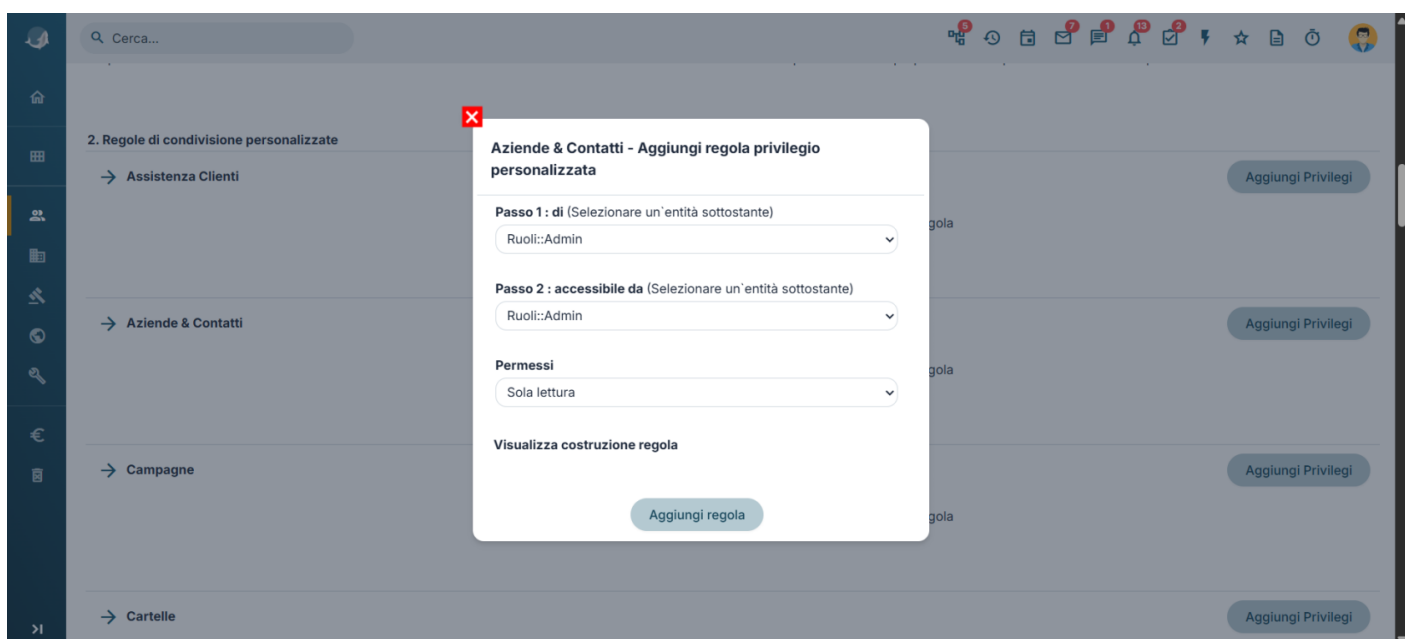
Cerca...

5 7 1 13 2

2. Regole di condivisione personalizzate

→ Assistenza Clienti

Aggiungi Privilegi

gola

→ Aziende & Contatti

Aggiungi Privilegi

gola

→ Campagne

Aggiungi Privilegi

gola

→ Cartelle

Aggiungi Privilegi

Aziende & Contatti - Aggiungi regola privilegio personalizzata

Passo 1 : di (Selezionare un`entità sottostante)

Ruoli::Admin

Passo 2 : accessibile da (Selezionare un`entità sottostante)

Ruoli::Admin

Permessi

Sola lettura

Visualizza costruzione regola

Aggiungi regola